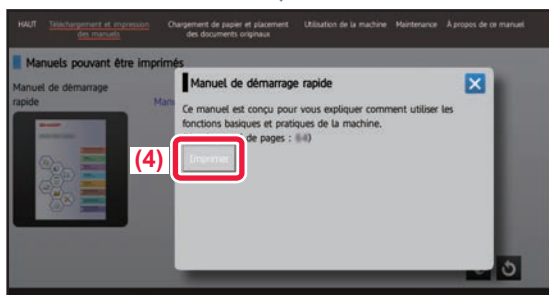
HAUT Téléchargement et impression des manuels Chargement de papier et placement des documents originaux Utilisation de la machine Maintenance À propos de ce manuel

Manuels pouvant être imprimés

Manuel de démarrage rapide

Manu

Manuel de démarrage rapide

Ce manuel est conçu pour vous expliquer comment utiliser les fonctions basiques et pratiques de la machine.

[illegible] de pages : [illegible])

(4)

Imprimer